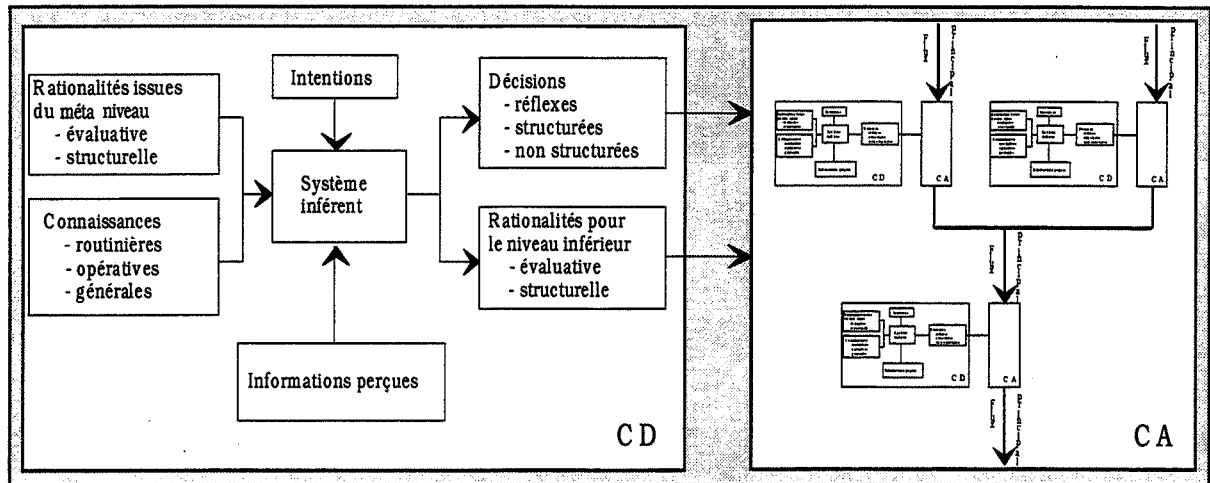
Rationalités issues du méta niveau
- évaluative
- structurelle

Intentions

Décisions
- réflexes
- structurées
- non structurées

Système inférent

Connaissances
- routinières
- opératives
- générales

Rationalités pour le niveau inférieur
- évaluative
- structurelle

Informations perçues

C D

FLUX PRINCIPAL

FLUX PRINCIPAL

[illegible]

C D

C A

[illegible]

C D

C A

FLUX PRINCIPAL

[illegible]

C D

C A

FLUX PRINCIPAL

C A